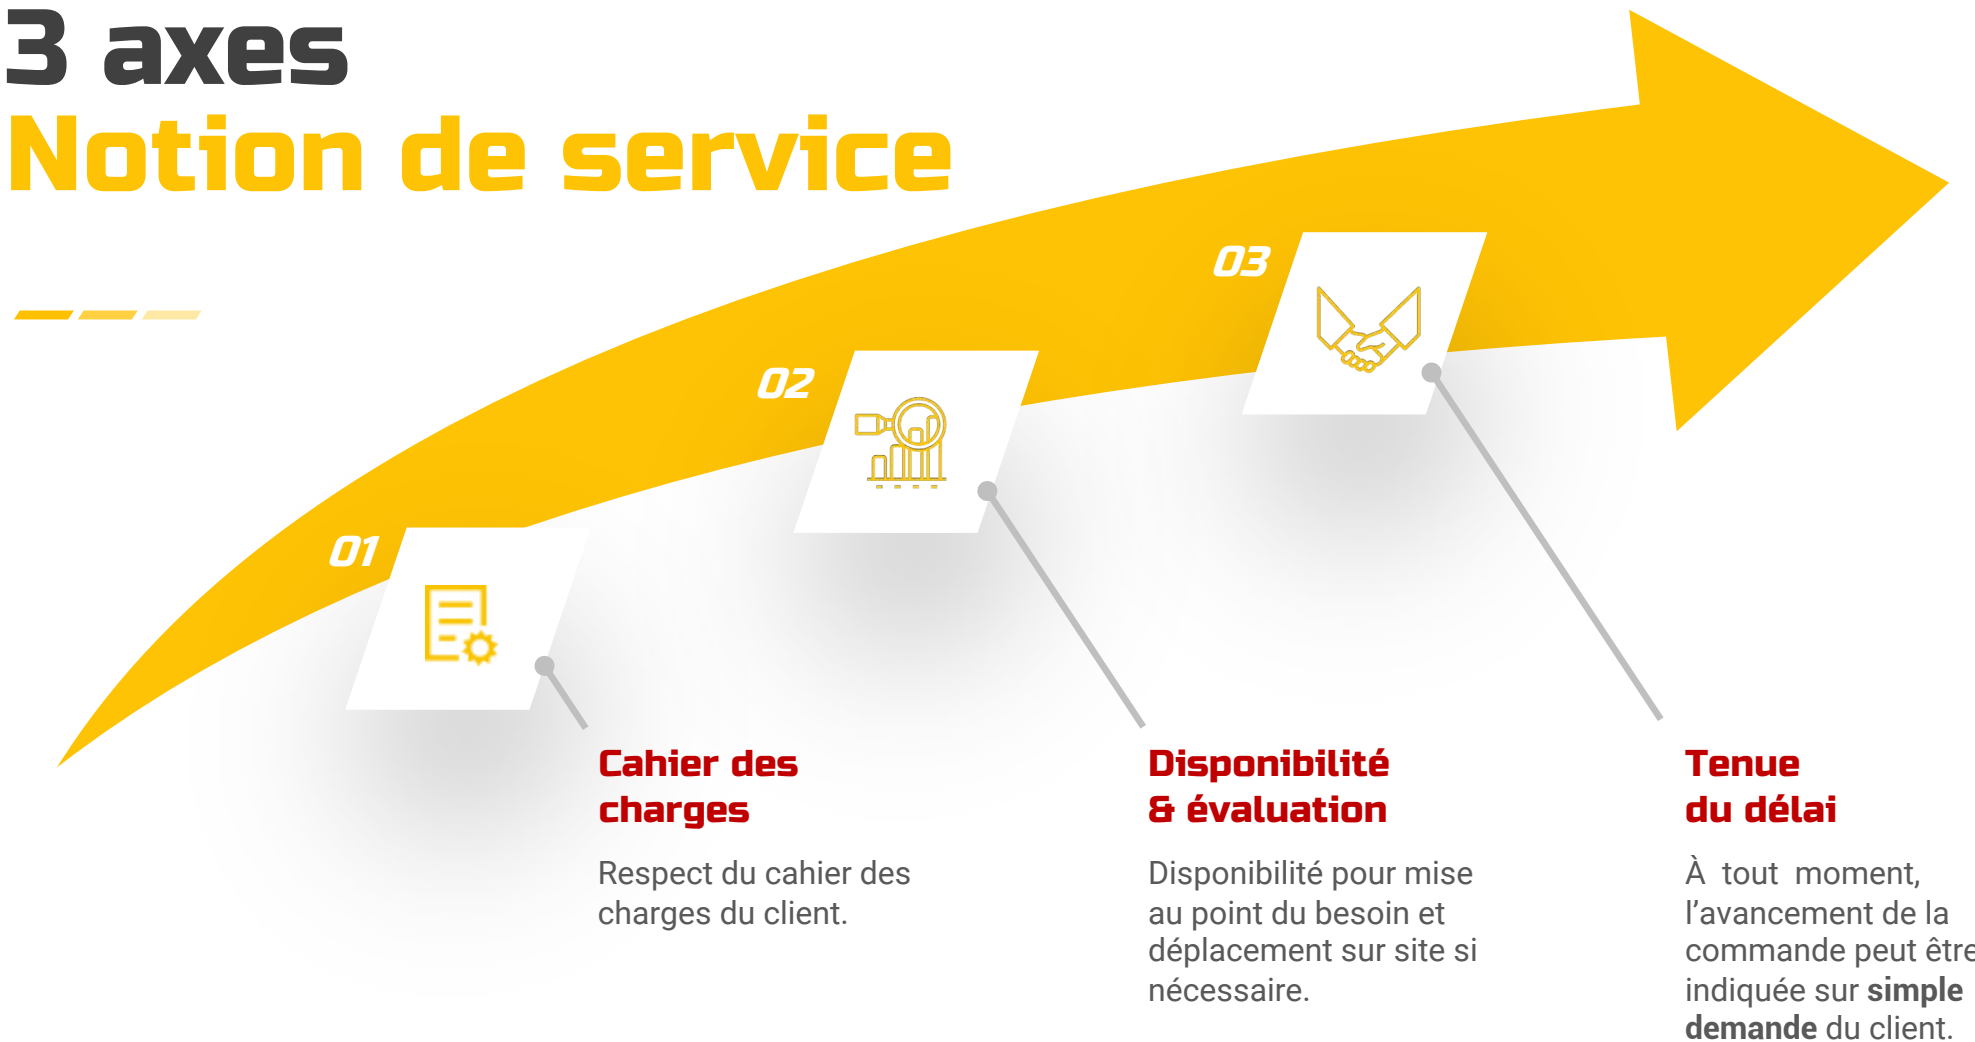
3 axes
Notion de service

03

02

01

Cahier des charges

Respect du cahier des charges du client.

Disponibilité & évaluation

Disponibilité pour mise au point du besoin et déplacement sur site si nécessaire.

Tenue du délai

À tout moment, l'avancement de la commande peut être indiquée sur **simple demande** du client.